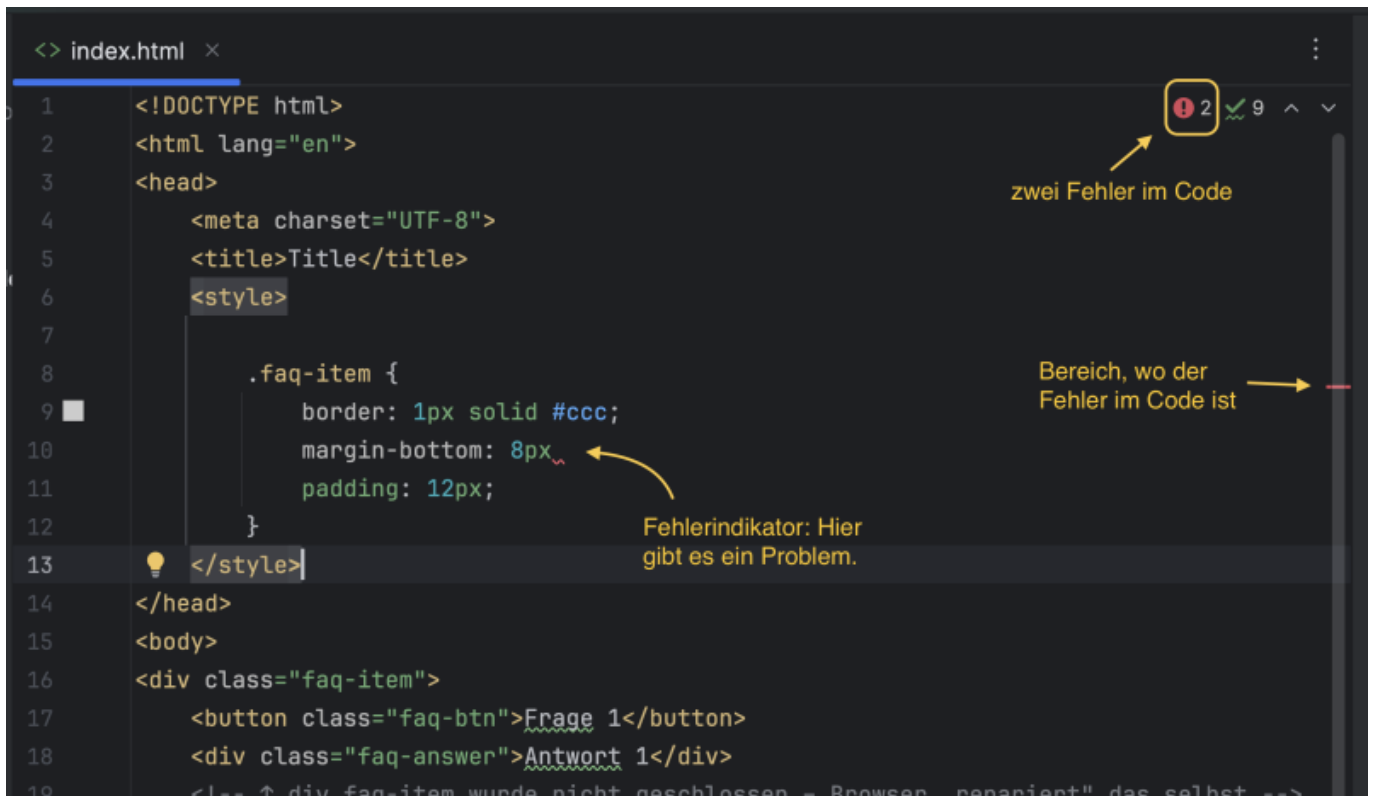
<> index.html ×

2 9

zwei Fehler im Code

1 <!DOCTYPE html>
2 <html lang="en">
3 <head>
4 <meta charset="UTF-8">
5 <title>Title</title>
6 <style>
7
8 .faq-item {
9 border: 1px solid #ccc;
10 margin-bottom: 8px
11 padding: 12px;
12 }
13 </style>
14 </head>
15 <body>
16 <div class="faq-item">
17 <button class="faq-btn">Frage 1</button>
18 <div class="faq-answer">Antwort 1</div>
19 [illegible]

Bereich, wo der Fehler im Code ist

Fehlerindikator: Hier gibt es ein Problem.